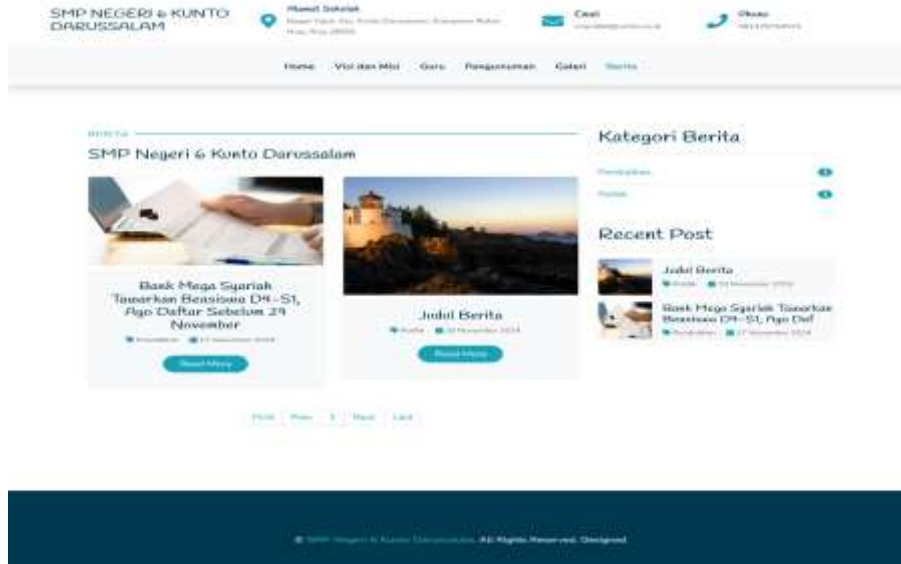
SMP NEGERI 6 KUNTO DARUSSALAM

Alamat Sekolah
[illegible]

Email
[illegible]

Phone
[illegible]

Home Visi dan Misi Guru Pengumuman Galeri Berita

BERITA

SMP Negeri 6 Kunto Darussalam

Bank Mega Syariah Tawarkan Beasiswa D4-S1, Ayo Daftar Sebelum 29 November

Pendidikan 17 November 2024

Read More

Judul Berita

Politik 20 November 2024

Read More

First Prev 1 Next Last

Kategori Berita

Pendidikan

Politik

Recent Post

Judul Berita

Politik 20 November 2024

Bank Mega Syariah Tawarkan Beasiswa D4-S1, Ayo Daf

Pendidikan 17 November 2024

© SMP Negeri 6 Kunto Darussalam. All Rights Reserved. Designed